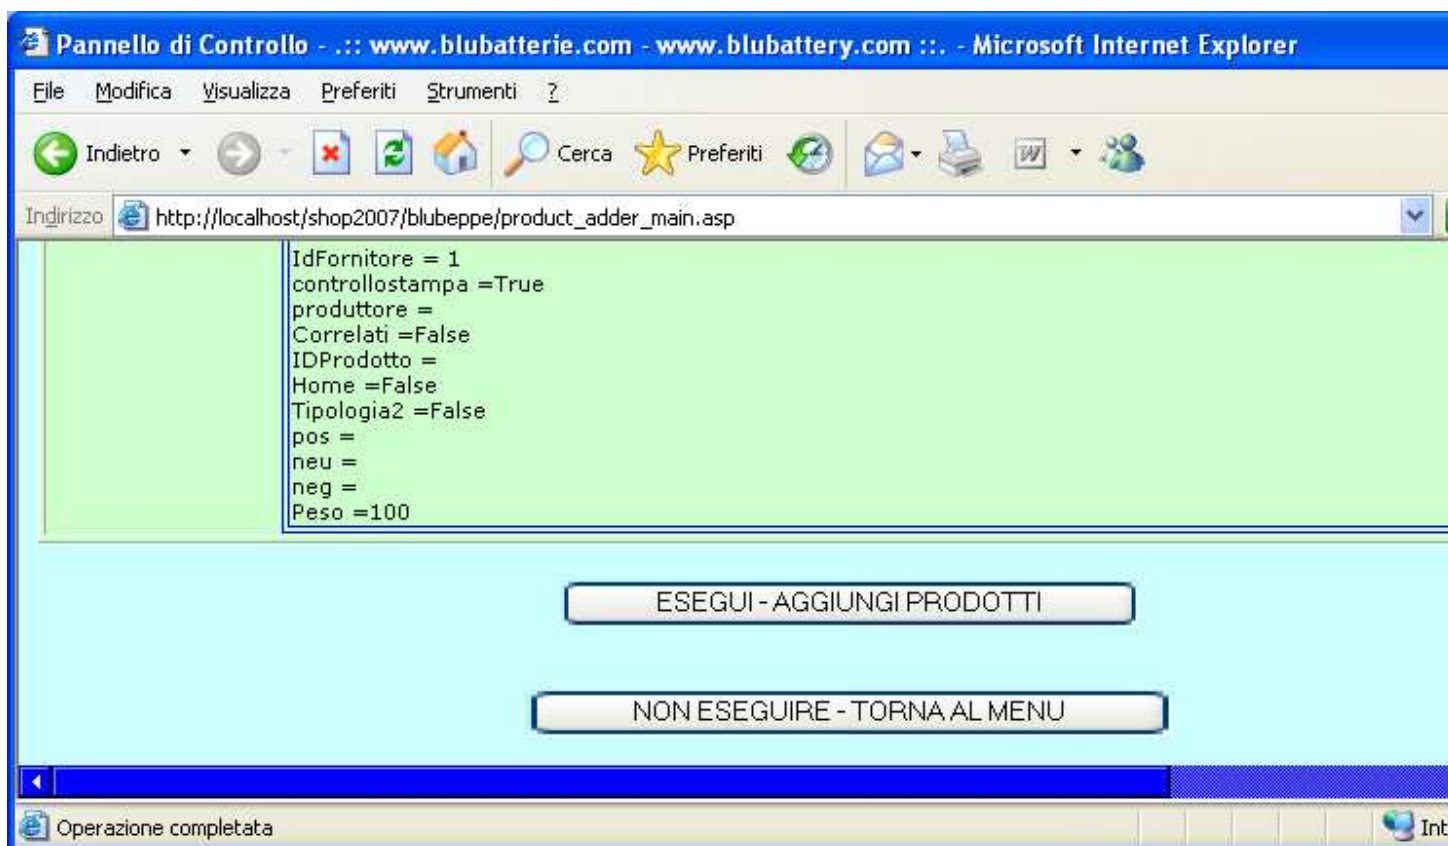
Pannello di Controllo - .:: www.blubatterie.com - www.blubattery.com ::. - Microsoft Internet Explorer

File Modifica Visualizza Preferiti Strumenti ?

Indietro Cerca Preferiti

Indirizzo http://localhost/shop2007/blubeppe/product_adder_main.asp

IdFornitore = 1
controllostampa =True
produttore =
Correlati =False
IDProdotto =
Home =False
Tipologia2 =False
pos =
neu =
neg =
Peso =100

ESEGUI - AGGIUNGI PRODOTTI

NON ESEGUIRE - TORNA AL MENU

Operazione completata

Int